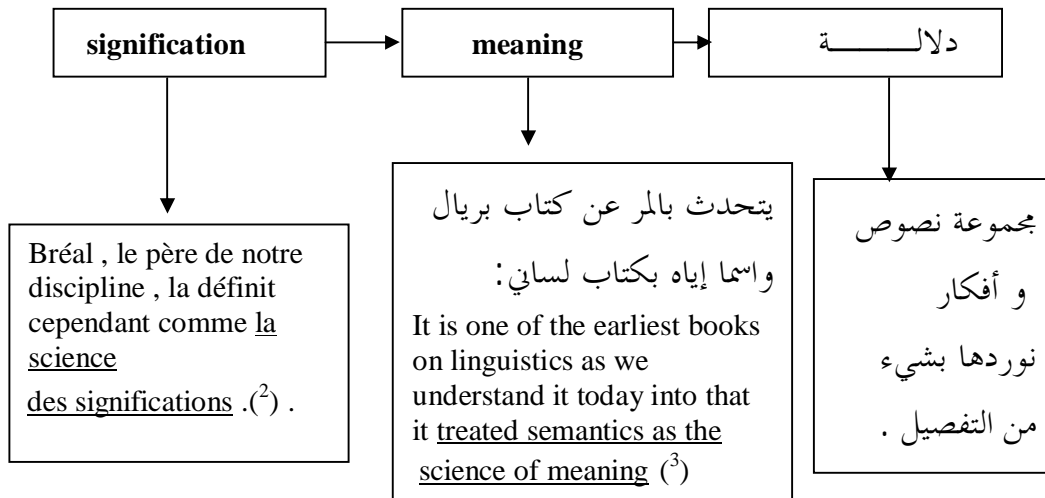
signification

meaning

دلالـــــــة

Bréal , le père de notre discipline , la définit cependant comme la science des significations .($^2$) .

يتحدث بالمر عن كتاب بريال واسما إياه بكتاب لساني:

It is one of the earliest books on linguistics as we understand it today into that it treated semantics as the science of meaning ($^3$)

مجموعة نصوص و أفكار نوردها بشيء من التفصيل .